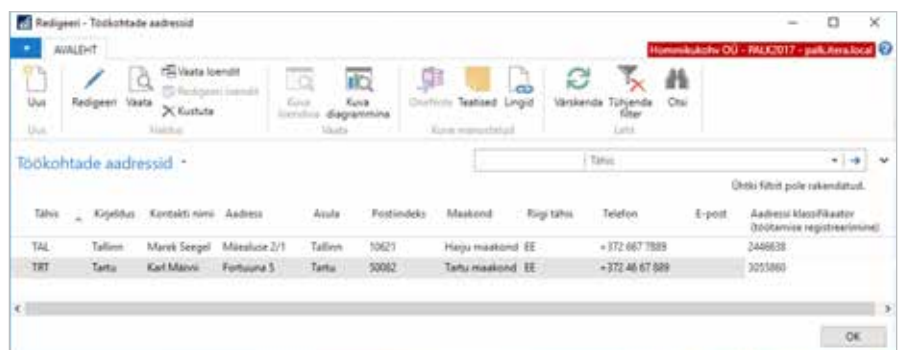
Redigeeri - Töökohtade aadressid

AVALEHT

Hommikukohv OÜ - PALK2017 - palk.itera.local

Uus
Redigeeri
Vaata
Vaata loendit
Redigeeri loendit
Kustuta
Kuva loendina
Kuva diagrammina
OneNote
Teatised
Lingid
Värskenda
Tühjenda filter
Otsi

Uus
Haldus
Vaata
Kuva manustatud
Leht

Töökohtade aadressid

Tähis

Ühtki filtrit pole rakendatud.

| Tähis | Kirjeldus | Kontakti nimi | Aadress | Asula | Postiindeks | Maakond | Riigi tähis | Telefon | E-post | Aadressi klassifikaator (töötamise registreerimine) |
|---|---|---|---|---|---|---|---|---|---|---|
| TAL | Tallinn | Marek Seegel | Mäealuse 2/1 | Tallinn | 10621 | Harju maakond | EE | +372 667 7889 | | 2446638 |
| TRT | Tartu | Karl Mäevi | Fortuuna 5 | Tartu | 50082 | Tartu maakond | EE | +372 46 67 889 | | 3055860 |

OK